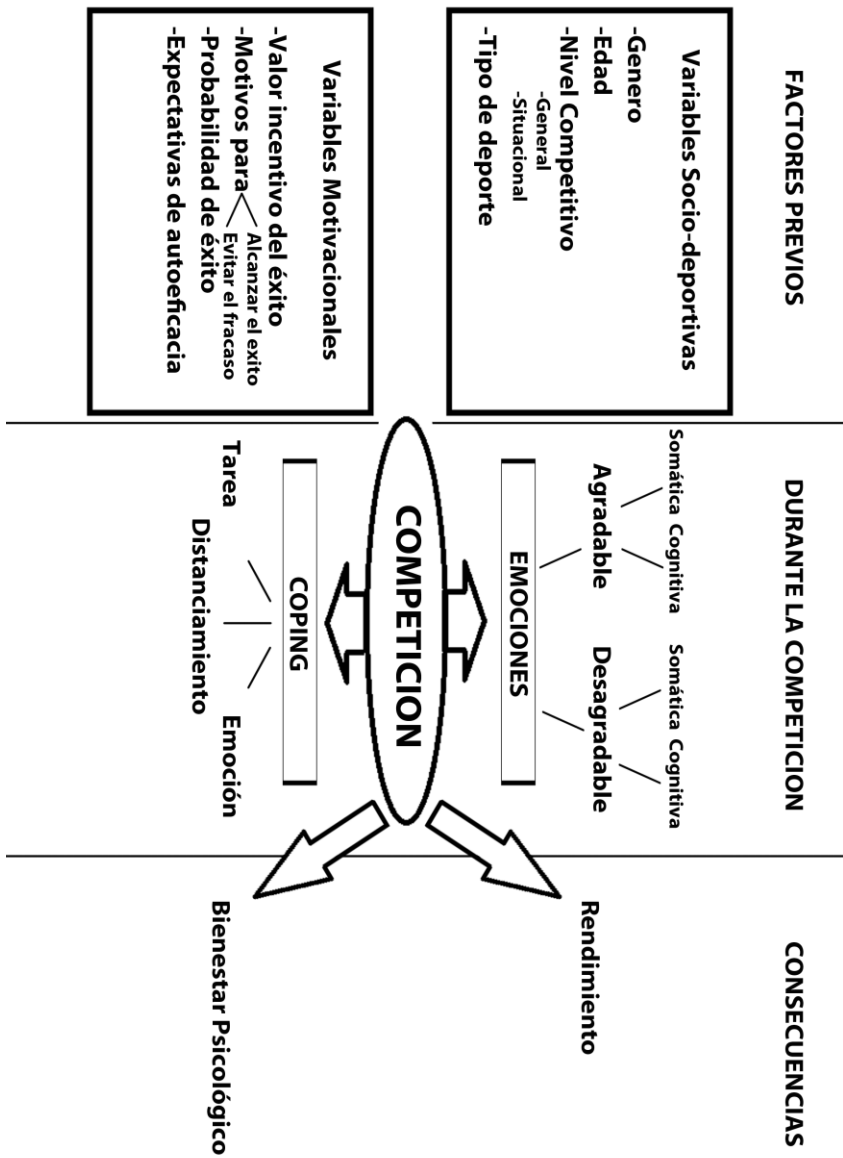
FACTORES PREVIOS

Variables Socio-deportivas
-Genero
-Edad
-Nivel Competitivo
-General
-Situacional
-Tipo de deporte

Variables Motivacionales
-Valor incentivo del éxito
-Motivos para Alcanzar el exito / Evitar el fracaso
-Probabilidad de éxito
-Expectativas de autoeficacia

DURANTE LA COMPETICION

EMOCIONES
Agradable
Somática Cognitiva
Desagradable
Somática Cognitiva

COMPETICION

COPING
Tarea
Distanciamiento
Emoción

CONSECUENCIAS

Rendimiento

Bienestar Psicológico